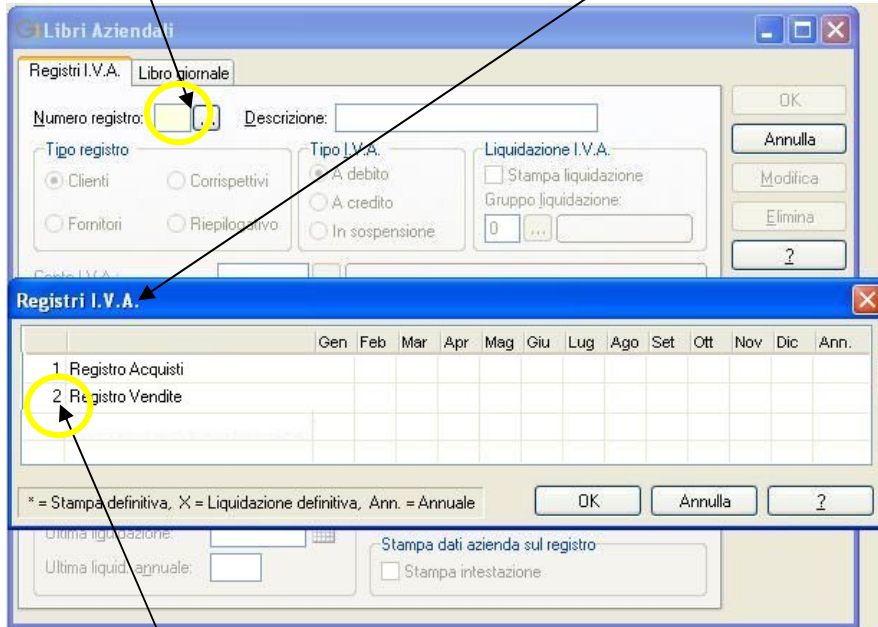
Libri Aziendali

Registri I.V.A. | Libro giornale

Numero registro: ... Descrizione:

OK
Annulla
Modifica
Elimina
?

Tipo registro
Clienti
Corrispettivi
Fornitori
Riepilogativo

Tipo I.V.A.
A debito
A credito
In sospensione

Liquidazione I.V.A.
Stampa liquidazione
Gruppo liquidazione:
0 ...

Conto I.V.A.:

Registri I.V.A.

| | | Gen | Feb | Mar | Apr | Mag | Giu | Lug | Ago | Set | Ott | Nov | Dic | Ann. |
|---|---|---|---|---|---|---|---|---|---|---|---|---|---|---|
| 1 | Registro Acquisti | | | | | | | | | | | | | |
| 2 | Registro Vendite | | | | | | | | | | | | | |

* = Stampa definitiva, X = Liquidazione definitiva, Ann. = Annuale

OK
Annulla
?

Ultima liquidazione:
Ultima liquid. annuale:

Stampa dati azienda sul registro
Stampa intestazione